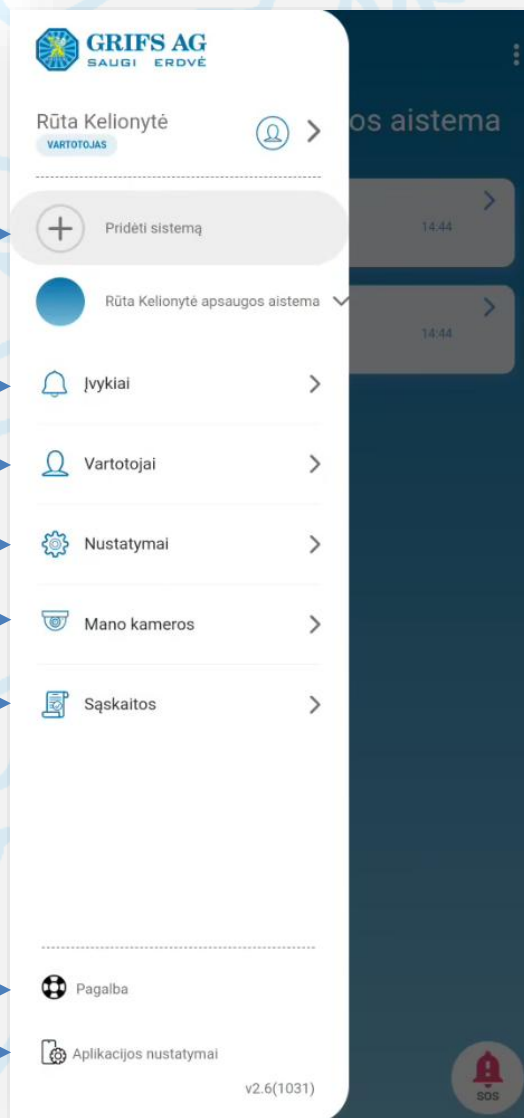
GRIFS AG
SAUGI ERDVĖ

Rūta Kelionytė
VARTOTOJAS

os aistema

Pridėti sistemą

14:44

Rūta Kelionytė apsaugos aistema

14:44

Įvykiai

Vartotojai

Nustatymai

Mano kameros

Sąskaitos

Pagalba

Aplikacijos nustatymai

v2.6(1031)

SOS